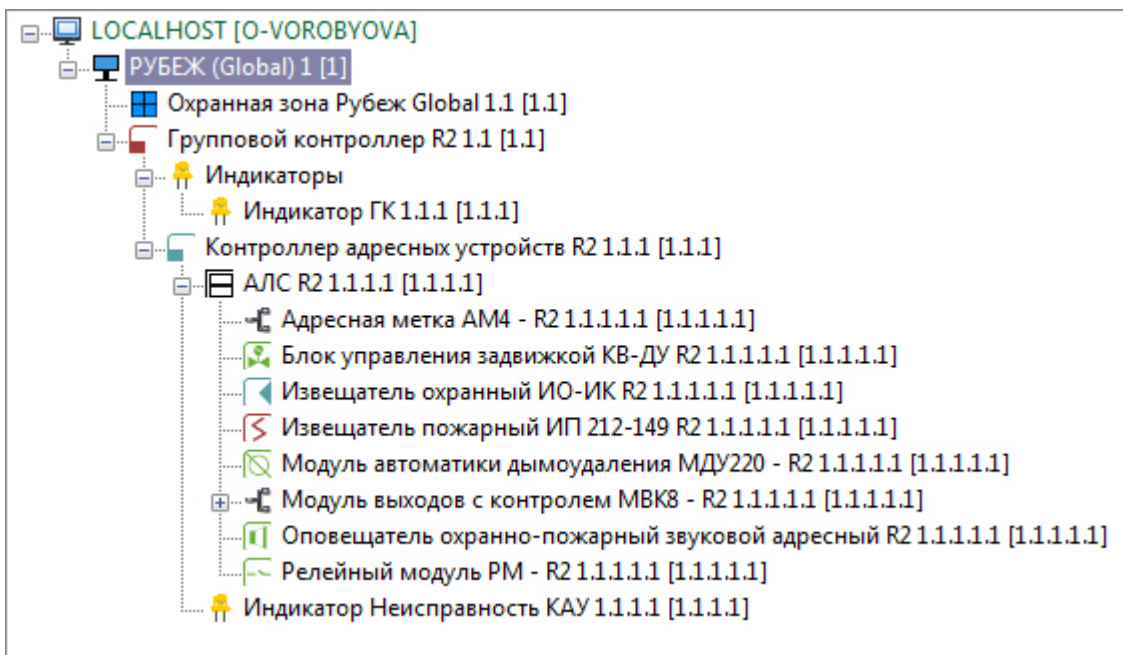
LOCALHOST [O-VOROBYOVA]
РУБЕЖ (Global) 1 [1]
Охранная зона Рубеж Global 1.1 [1.1]
Групповой контроллер R2 1.1 [1.1]
Индикаторы
Индикатор ГК 1.1.1 [1.1.1]
Контроллер адресных устройств R2 1.1.1 [1.1.1]
АЛС R2 1.1.1.1 [1.1.1.1]
Адресная метка АМ4 - R2 1.1.1.1.1 [1.1.1.1.1]
Блок управления задвижкой КВ-ДУ R2 1.1.1.1.1 [1.1.1.1.1]
Извещатель охранный ИО-ИК R2 1.1.1.1.1 [1.1.1.1.1]
Извещатель пожарный ИП 212-149 R2 1.1.1.1.1 [1.1.1.1.1]
Модуль автоматики дымоудаления МДУ220 - R2 1.1.1.1.1 [1.1.1.1.1]
Модуль выходов с контролем МВК8 - R2 1.1.1.1.1 [1.1.1.1.1]
Оповещатель охранно-пожарный звуковой адресный R2 1.1.1.1.1 [1.1.1.1.1]
Релейный модуль РМ - R2 1.1.1.1.1 [1.1.1.1.1]
Индикатор Неисправность КАУ 1.1.1.1 [1.1.1.1]